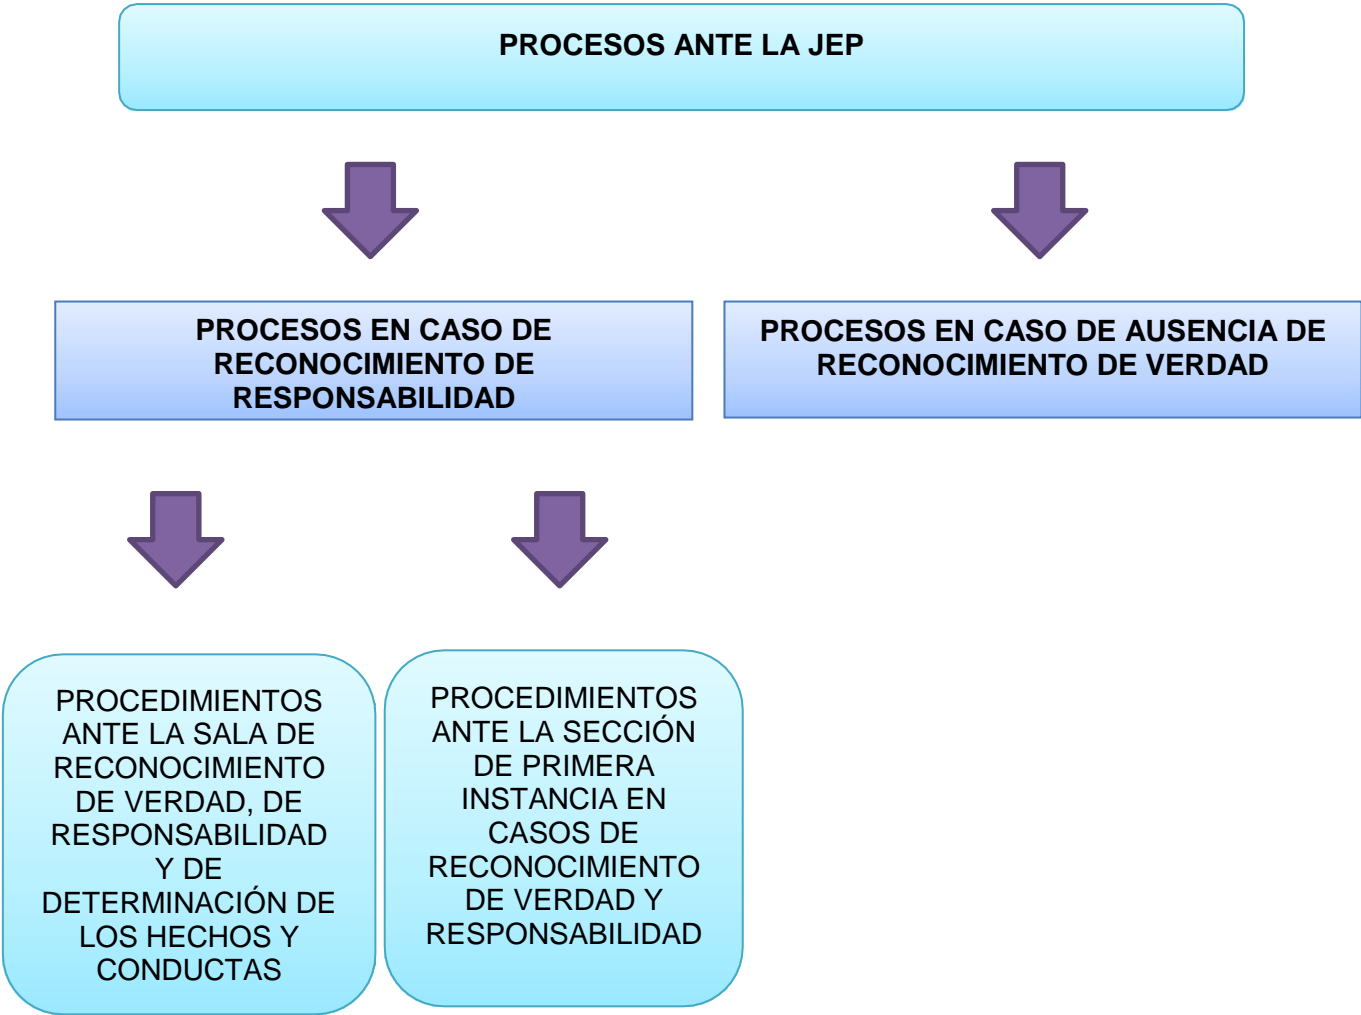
PROCESOS ANTE LA JEP

PROCESOS EN CASO DE RECONOCIMIENTO DE RESPONSABILIDAD

PROCESOS EN CASO DE AUSENCIA DE RECONOCIMIENTO DE VERDAD

PROCEDIMIENTOS ANTE LA SALA DE RECONOCIMIENTO DE VERDAD, DE RESPONSABILIDAD Y DE DETERMINACIÓN DE LOS HECHOS Y CONDUCTAS

PROCEDIMIENTOS ANTE LA SECCIÓN DE PRIMERA INSTANCIA EN CASOS DE RECONOCIMIENTO DE VERDAD Y RESPONSABILIDAD